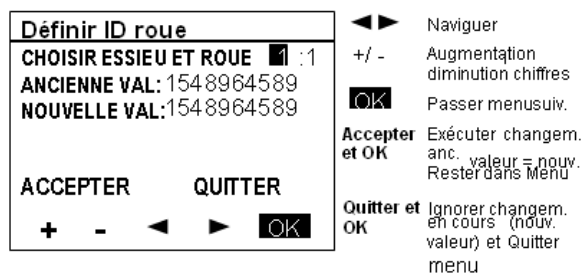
Définir ID roue
CHOISIR ESSIEU ET ROUE 1 :1
ANCIENNE VAL: 1548964589
NOUVELLE VAL: 1548964589

ACCEPTER QUITTER

+ - ◄ ► OK

◄► Naviguer

+/ - Augmentation diminution chiffres

OK Passer menusuiv.

Accepter et OK Exécuter changem. anc. valeur = nouv. Rester dans Menu

Quitter et OK Ignorer changem. en cours (nouv. valeur) et Quitter menu